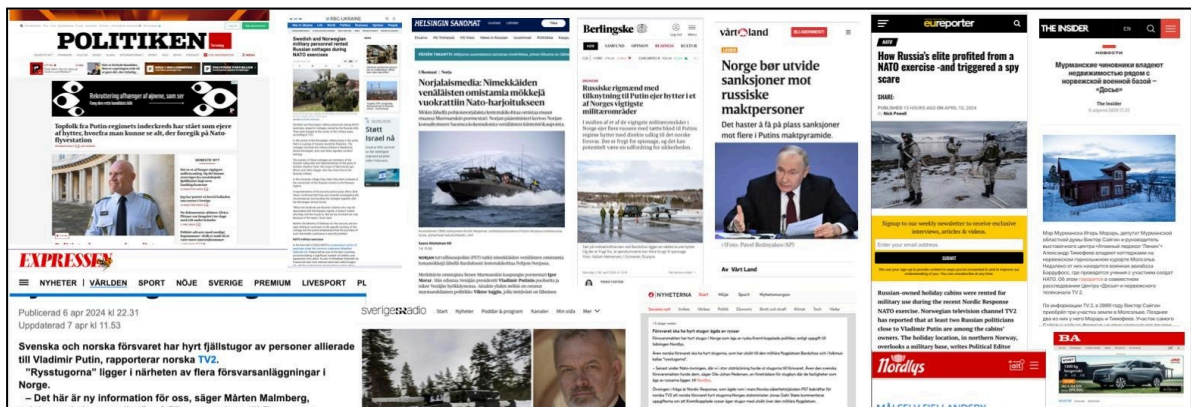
POLITIKEN

Rekruttering afhænger af ejerne, som ser

Topfolk fra Putin-regimets inderkreds har stået som ejere af hytter, hvorfra man kunne se alt, der foregik på Nato-flyvestation

Swedish and Norwegian military personnel rented Russian cottages during NATO exercise

Stott Israel nå

HELSINGIN SANOMAT

Norjalaismedia: Nimekkäiden venäläisten omistamia mökkejä vuokrattiin Nato-harjoitukseen

Berlingske

Russiske rigmænd med tilknytning til Putin ejer hytter i et af Norges vigtigste militærområder

vårt land

Norge bør utvide sanksjoner mot russiske maktpersoner

Det haster å få på plass sanksjoner mot flere i Putins maktpyramide.

Av Vårt Land

eureporter

How Russia's elite profited from a NATO exercise -and triggered a spy scare

SHARE:

By Nick Powell

Signup to our weekly newsletter to receive exclusive interviews, articles & videos.

Enter your email address

SUBMIT

Russian-owned holiday cabins were rented for military use during the recent Nordic Response NATO exercise. Norwegian television channel TV2 has reported that at least two Russian politicians close to Vladimir Putin are among the cabins' owners. The holiday location, in northern Norway, overlooks a military base, writes Political Editor

THE INSIDER EN

Мурманские чиновники владеют недвижимостью рядом с норвежской военной базой – «Досье»

The Insider

EXPRESSEN

NYHETER | VÄRLDEN SPORT NÖJE SVERIGE PREMIUM LIVESPORT PL

Publicerad 6 apr 2024 kl 22.31
Uppdaterad 7 apr kl 11.53

Svenska och norska försvaret har hyrt fjällstugor av personer allierade till Vladimir Putin, rapporterar norska TV2.

"Rysstugorna" ligger i närheten av flera försvarsanläggningar i Norge.

– Det här är ny information för oss, säger Mårten Malmberg,

sveriges radio Start Nyheter Poddar & program Kanaler Min sida Mer

NYHETERNA Start Nöje Sport Nyhetsmorgon

Försvaret ska ha hyrt stugor ägda av ryssar

Nordlys

BA